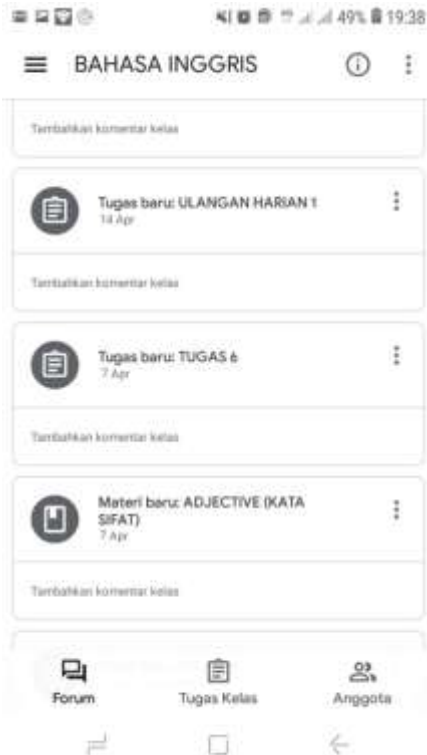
49% 19:38

BAHASA INGGRIS

Tambahkan komentar kelas

Tugas baru: ULANGAN HARIAN 1
14 Apr

Tambahkan komentar kelas

Tugas baru: TUGAS 6
7 Apr

Tambahkan komentar kelas

Materi baru: ADJECTIVE (KATA SIFAT)
7 Apr

Tambahkan komentar kelas

Forum
Tugas Kelas
Anggota